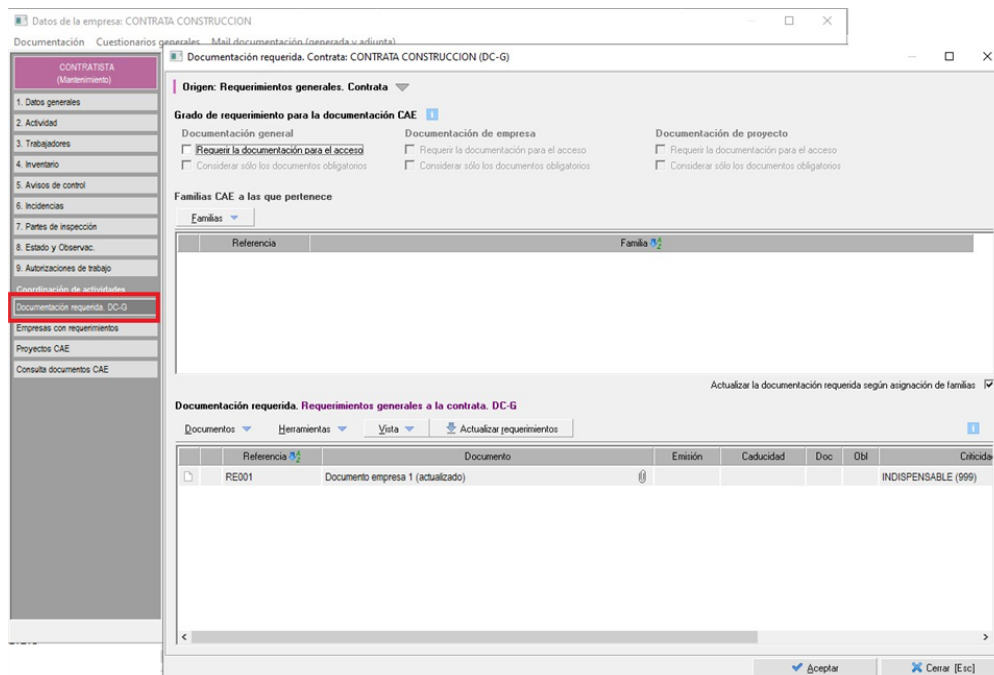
Datos de la empresa: CONTRATA CONSTRUCCION

Documentación Cuestionarios generales Mail documentación (generada y adjunta)

CONTRATISTA
(Mantenimiento)

1. Datos generales
2. Actividad
3. Trabajadores
4. Inventario
5. Avisos de control
6. Incidencias
7. Partes de inspección
8. Estado y Observac.
9. Autorizaciones de trabajo
Coordinación de actividades
Documentación requerida. DC-G
Empresas con requerimientos
Proyectos CAE
Consulta documentos CAE

Documentación requerida. Contrata: CONTRATA CONSTRUCCION (DC-G)

Origen: Requerimientos generales. Contrata

Grado de requerimiento para la documentación CAE

Documentación general
Requerir la documentación para el acceso
Considerar sólo los documentos obligatorios

Documentación de empresa
Requerir la documentación para el acceso
Considerar sólo los documentos obligatorios

Documentación de proyecto
Requerir la documentación para el acceso
Considerar sólo los documentos obligatorios

Familias CAE a las que pertenece

Familias

| Referencia | Familia |
|---|---|

Actualizar la documentación requerida según asignación de familias

Documentación requerida. Requerimientos generales a la contrata. DC-G

Documentos Herramientas Vista Actualizar requerimientos

| Referencia | Documento | Emisión | Caducidad | Doc | Obl | Criticida |
|---|---|---|---|---|---|---|
| RE001 | Documento empresa 1 (actualizado) | | | | | INDISPENSABLE (999) |

Aceptar Cerrar [Esc]